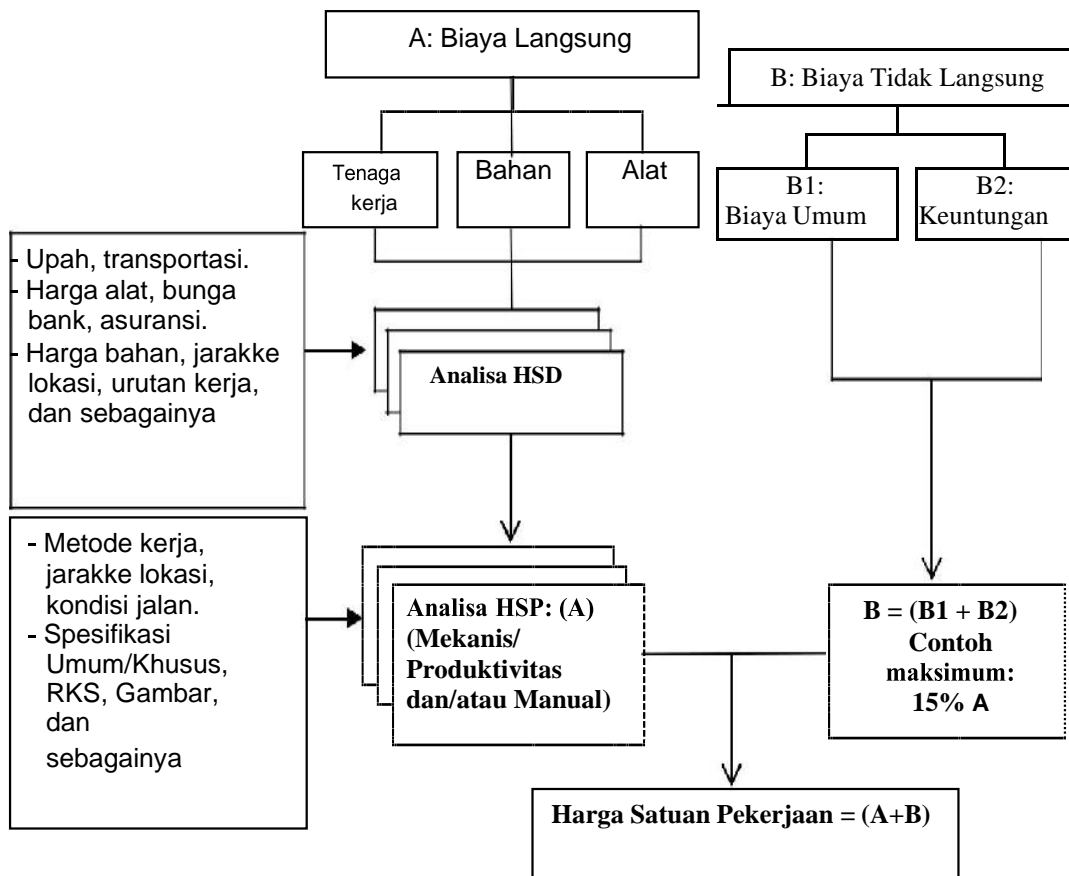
A: Biaya Langsung

B: Biaya Tidak Langsung

Tenaga kerja

Bahan

Alat

B1: Biaya Umum

B2: Keuntungan

- Upah, transportasi.
- Harga alat, bunga bank, asuransi.
- Harga bahan, jarakke lokasi, urutan kerja, dan sebagainya

Analisa HSD

- Metode kerja, jarakke lokasi, kondisi jalan.
- Spesifikasi Umum/Khusus, RKS, Gambar, dan sebagainya

Analisa HSP: (A) (Mekanis/ Produktivitas dan/atau Manual)

B = (B1 + B2) Contoh maksimum: 15% A

Harga Satuan Pekerjaan = (A+B)